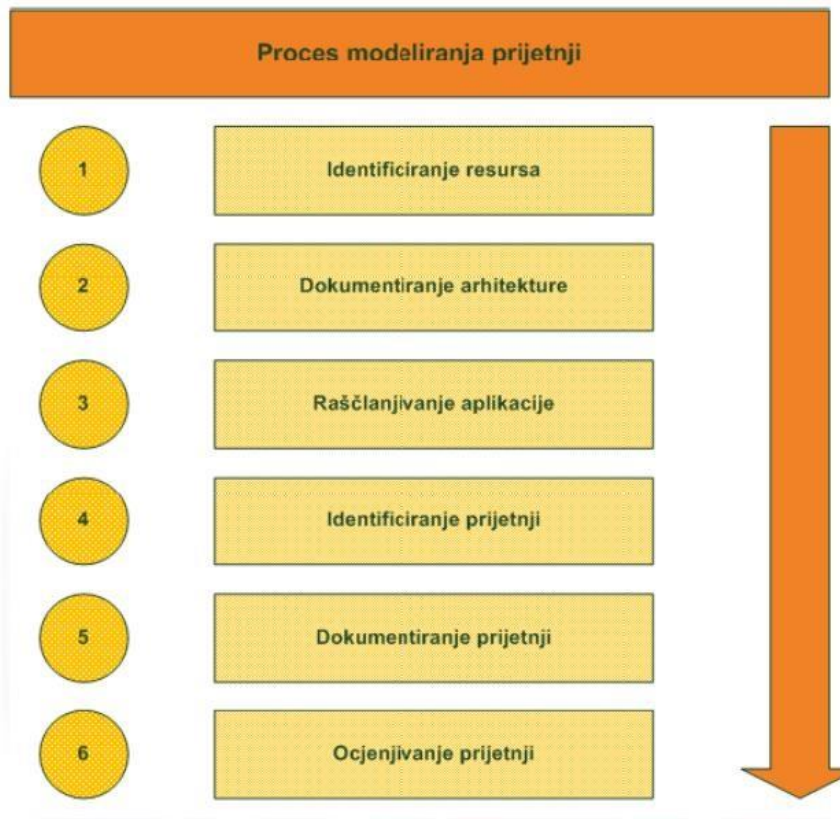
Proces modeliranja prijetnji

1

Identificiranje resursa

2

Dokumentiranje arhitekture

3

Raščlanjivanje aplikacije

4

Identificiranje prijetnji

5

Dokumentiranje prijetnji

6

Ocjenjivanje prijetnji